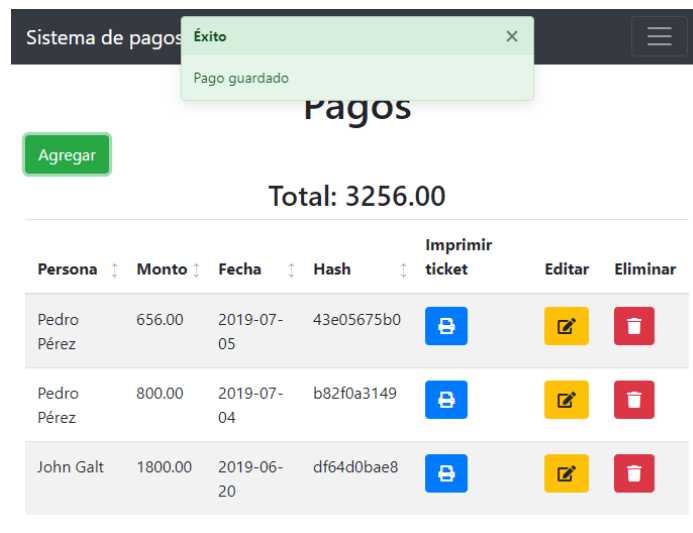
Sistema de pagos

Éxito ×

Pago guardado

Pagos

Agregar

Total: 3256.00

| Persona | Monto | Fecha | Hash | Imprimir ticket | Editar | Eliminar |
|---|---|---|---|---|---|---|
| Pedro Pérez | 656.00 | 2019-07-05 | 43e05675b0 | | | |
| Pedro Pérez | 800.00 | 2019-07-04 | b82f0a3149 | | | |
| John Galt | 1800.00 | 2019-06-20 | df64d0bae8 | | | |